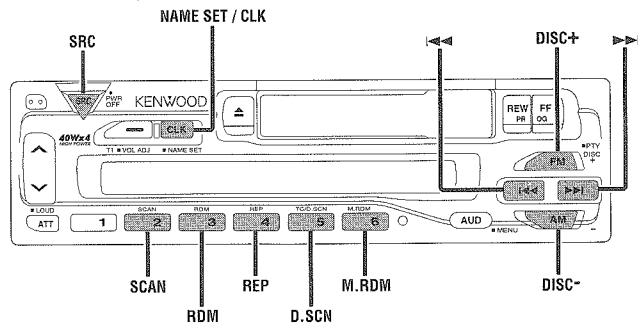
NAME SET / CLK

SRC

DISC+

SRC PWR OFF

KENWOOD

REW PR

FF OG

40Wx4 HIGH POWER

CLK

T1 ■ VOL ADJ ■ NAME SET

■ PTY DISC +

FM

■ LOUD

ATT

1

SCAN 2

RDM 3

REP 4

TC/D.SCN 5

M.RDM 6

AUD ■ MENU

AM

SCAN

RDM

REP

D.SCN

M.RDM

DISC-